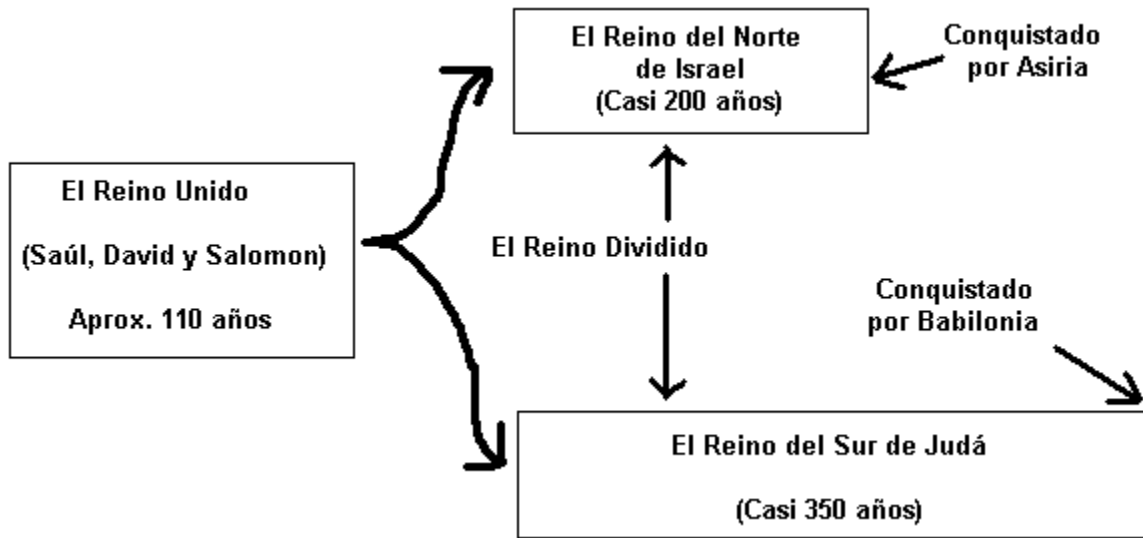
El Reino Unido

(Saúl, David y Salomon)

Aprox. 110 años

El Reino del Norte de Israel
(Casi 200 años)

Conquistado por Asiria

El Reino Dividido

Conquistado por Babilonia

El Reino del Sur de Judá

(Casi 350 años)